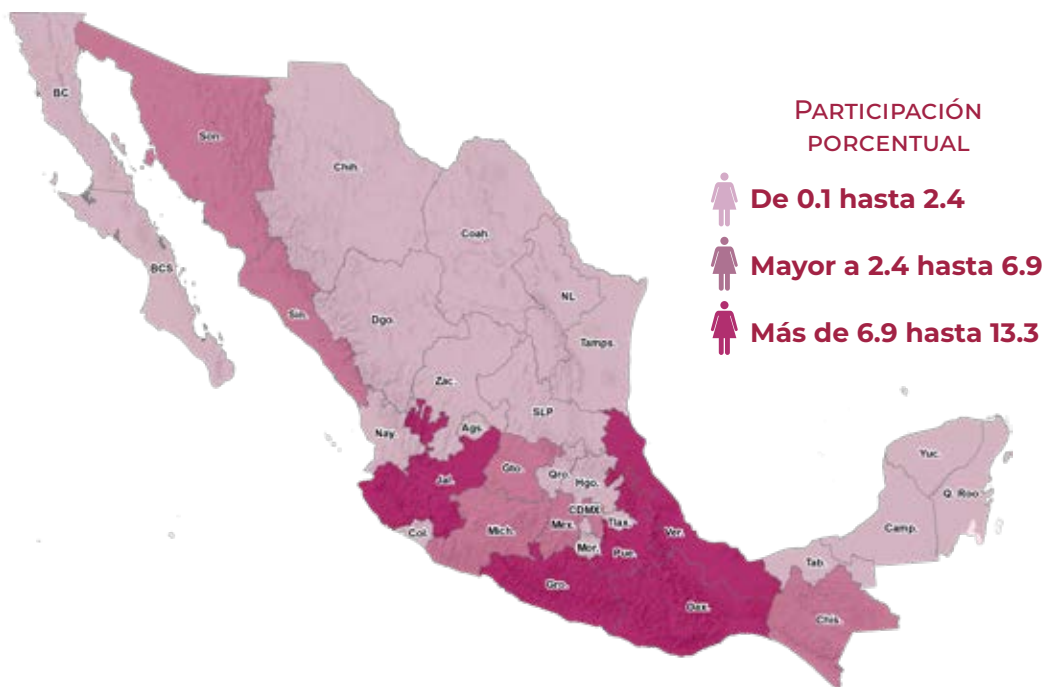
Participación porcentual

De 0.1 hasta 2.4

Mayor a 2.4 hasta 6.9

Más de 6.9 hasta 13.3

BC

Son.

Chih.

Coah.

BCS

NL

Sin.

Dgo.

Tamps.

Zac.

SLP

Nay.

Ags.

Yuc.

Gto.

Qro.

Hgo.

Q. Roo

Jal.

CDMX

Camp.

Tlax.

Ver.

Col.

Mich.

Mex.

Mor.

Pue.

Tab.

Gro.

Oax.

Chis.